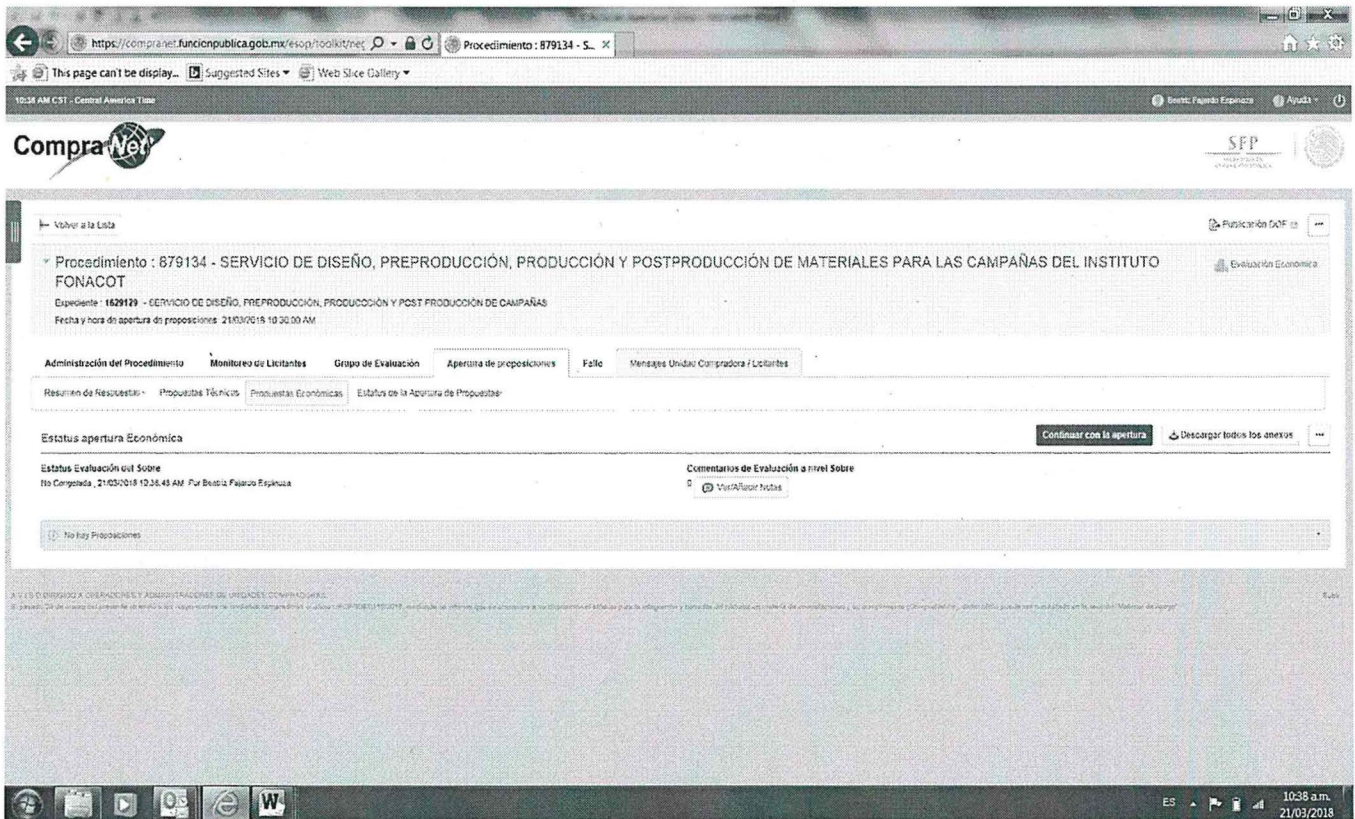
https://compranet.funcionpublica.gob.mx/esop/toolkit/neg
Procedimiento : 879134 - S...
This page can't be display... Suggested Sites ▾ Web Slice Gallery ▾
10:38 AM CST - Central America Time
Beatriz Fajardo Espinoza Ayuda ▾
CompraNet
SFP
← Volver a la Lista
Publicación DOF
Procedimiento : 879134 - SERVICIO DE DISEÑO, PREPRODUCCIÓN, PRODUCCIÓN Y POSTPRODUCCIÓN DE MATERIALES PARA LAS CAMPAÑAS DEL INSTITUTO FONACOT
Evaluación Económica
Expediente : 1629129 - SERVICIO DE DISEÑO, PREPRODUCCIÓN, PRODUCCIÓN Y POST PRODUCCIÓN DE CAMPAÑAS
Fecha y hora de apertura de proposiciones: 21/03/2018 10:30:00 AM
Administración del Procedimiento Monitoreo de Licitantes Grupo de Evaluación Apertura de proposiciones Fallo Mensajes Unidad Compradora / Licitantes
Resumen de Respuestas Propuestas Técnicas Propuestas Económicas Estatus de la Apertura de Propuestas
Estatus apertura Económica
Continuar con la apertura
Descargar todos los anexos
Estatus Evaluación del Sobre
No Completada , 21/03/2018 10:36:48 AM Por Beatriz Fajardo Espinoza
Comentarios de Evaluación a nivel Sobre
0 Ver/Añadir Notas
No hay Proposiciones
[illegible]
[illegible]
ES 10:38 a.m. 21/03/2018